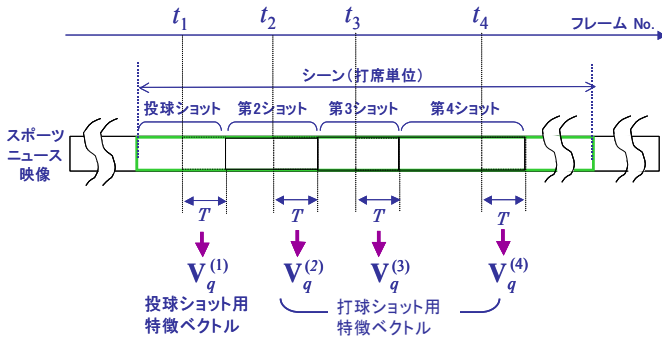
$t_1$ $t_2$ $t_3$ $t_4$ フレーム No.

シーン(打席単位)

投球ショット 第2ショット 第3ショット 第4ショット

スポーツニュース映像

$T$ $T$ $T$ $T$

$\mathbf{V}_q^{(1)}$ $\mathbf{V}_q^{(2)}$ $\mathbf{V}_q^{(3)}$ $\mathbf{V}_q^{(4)}$

投球ショット用特徴ベクトル

打球ショット用特徴ベクトル